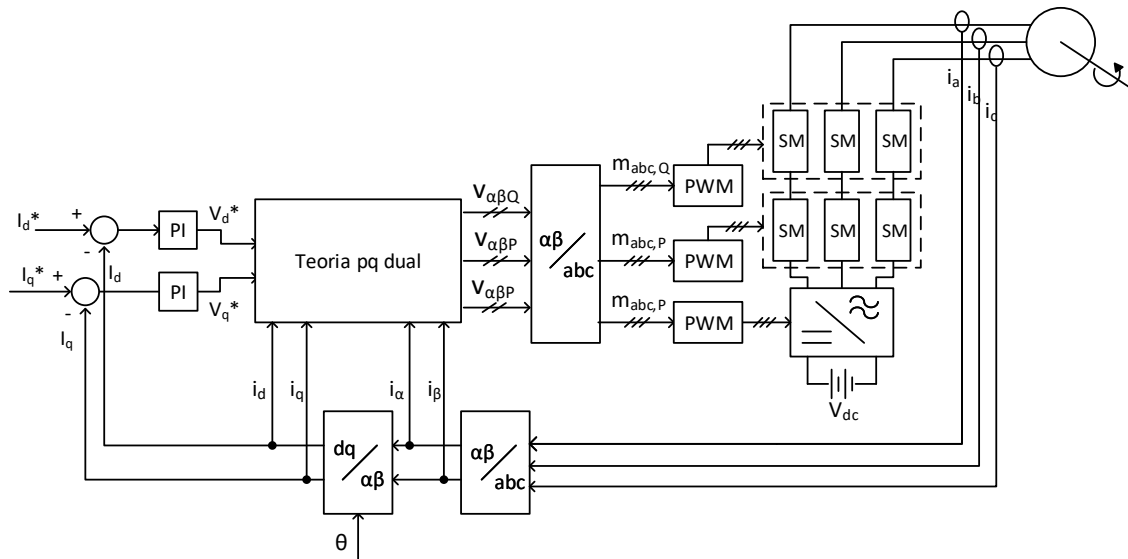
$I_d$*
+
-
$I_d$
PI
$V_d$*
$I_q$* +
-
$I_q$
PI
$V_q$*
Teoria pq dual
$V_{\alpha\beta Q}$
$V_{\alpha\beta P}$
$V_{\alpha\beta P}$
αβ
abc
$m_{abc,Q}$
$m_{abc,P}$
$m_{abc,P}$
PWM
PWM
PWM
SM
SM
SM
SM
SM
SM
$V_{dc}$
$i_a$
$i_b$
$i_c$
$i_d$
$i_q$
$i_\alpha$
$i_\beta$
dq
αβ
αβ
abc
θ